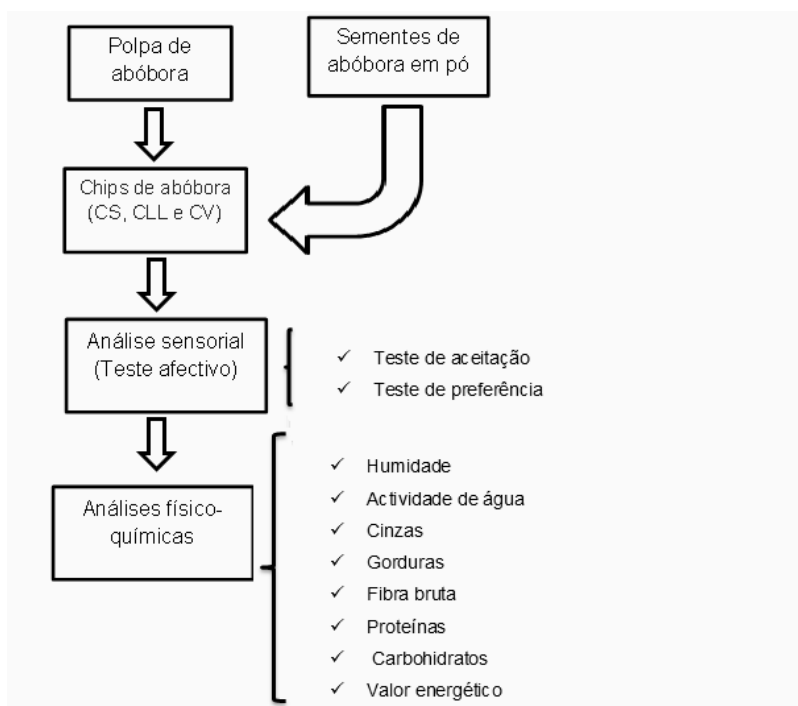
Polpa de abóbora

Sementes de abóbora em pó

Chips de abóbora (CS, CLL e CV)

Análise sensorial (Teste afectivo)

✓ Teste de aceitação
✓ Teste de preferência

Análises físico-químicas

✓ Humidade
✓ Actividade de água
✓ Cinzas
✓ Gorduras
✓ Fibra bruta
✓ Proteínas
✓ Carbohidratos
✓ Valor energético